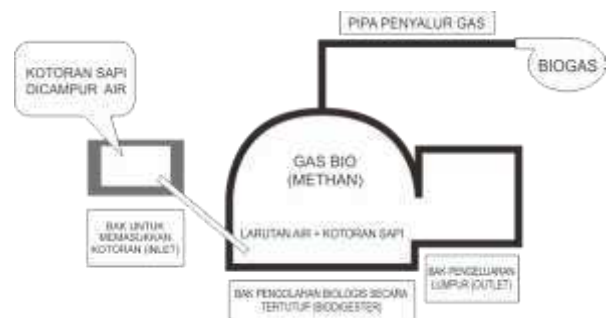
PIPA PENYALUR GAS

KOTORAN SAPI DICAMPUR AIR

BIOGAS

GAS BIO (METHAN)

BAK UNTUK MEMASUKKAN KOTORAN (INLET)

LARUTAN AIR + KOTORAN SAPI

BAK PENGELUARAN LUMPUR (OUTLET)

BAK PENGOLAHAN BIOLOGIS SECARA TERTUTUP (BIODIGESTER)